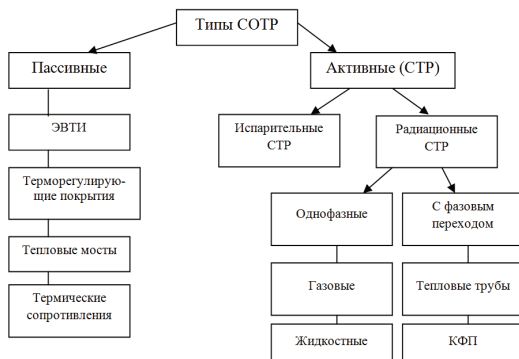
Типы СОТР

Пассивные

ЭВТИ

Терморегулирующие покрытия

Тепловые мосты

Термические сопротивления

Активные (СТР)

Испарительные СТР

Радиационные СТР

Однофазные

Газовые

Жидкостные

С фазовым переходом

Тепловые трубы

КФП